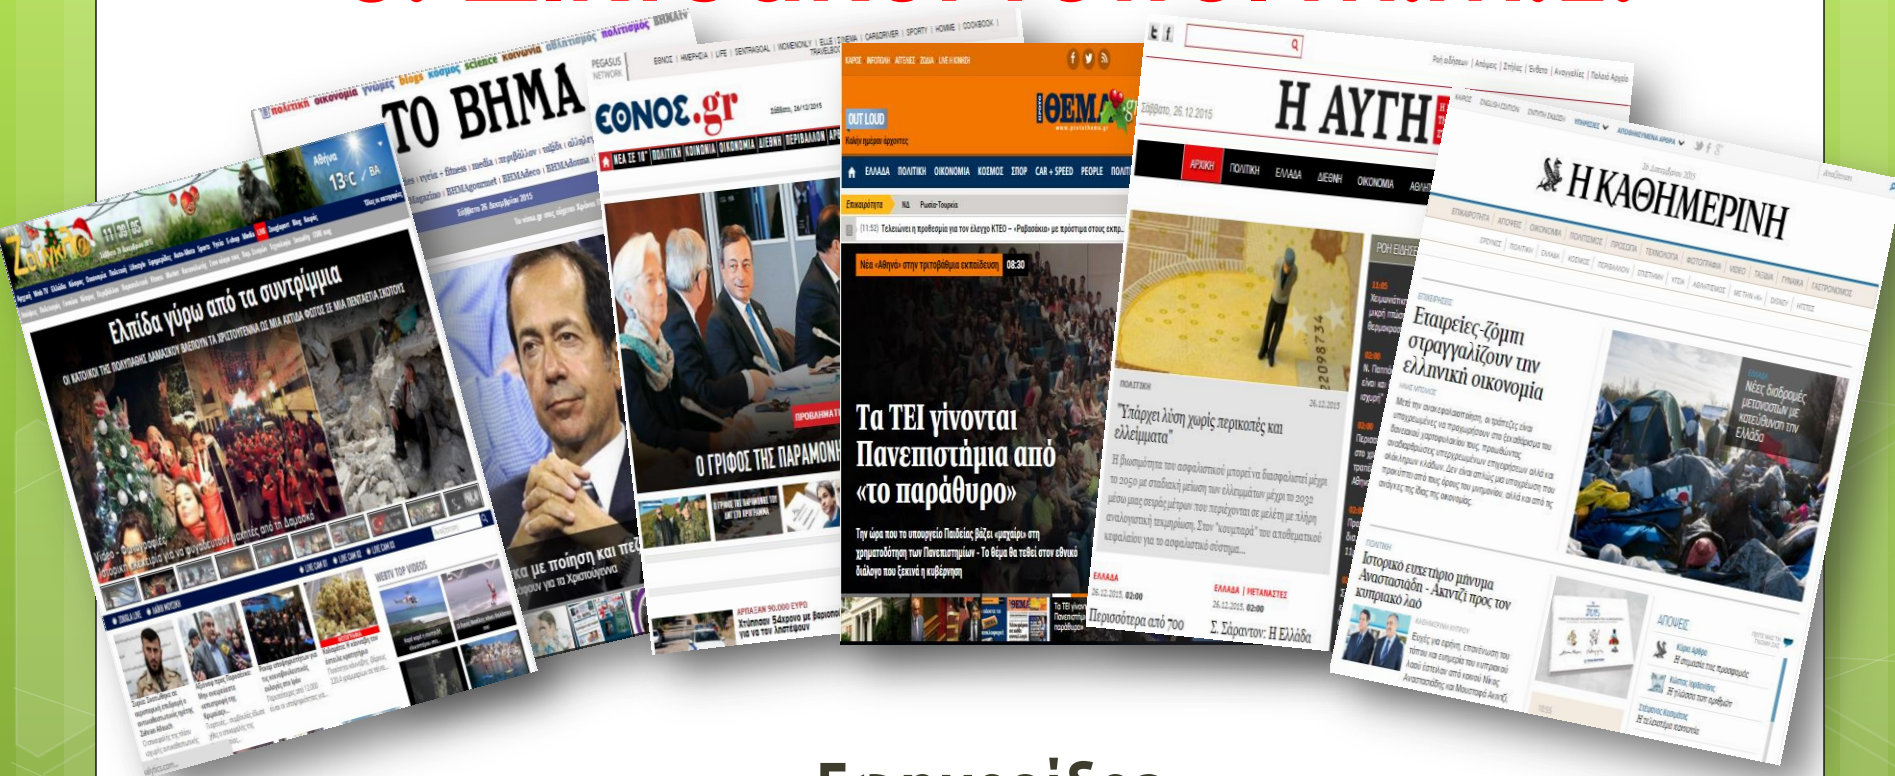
ΤΟ ΒΗΜΑ

ΕΘΝΟΣ.gr

ΘΕΜΑ

Η ΑΥΓΗ

Η ΚΑΘΗΜΕΡΙΝΗ

Ελπίδα γύρω από τα συντρίμμια

Ο ΓΡΙΦΟΣ ΤΗΣ ΠΑΡΑΜΟΝΗΣ

Τα ΤΕΙ γίνονται Πανεπιστήμια από «το παράθυρο»

"Υπάρχει λύση χωρίς περικοπές και ελλείμματα"

Εταιρείες-ζόμπι στραγγαλίζουν την ελληνική οικονομία

Ιστορικό ευχετήριο μήνυμα Αναστασιάδη - Ακιντζί προς τον κυπριακό λαό

Περισσότερα από 700

Σ. Σάραντον: Η Ελλάδα